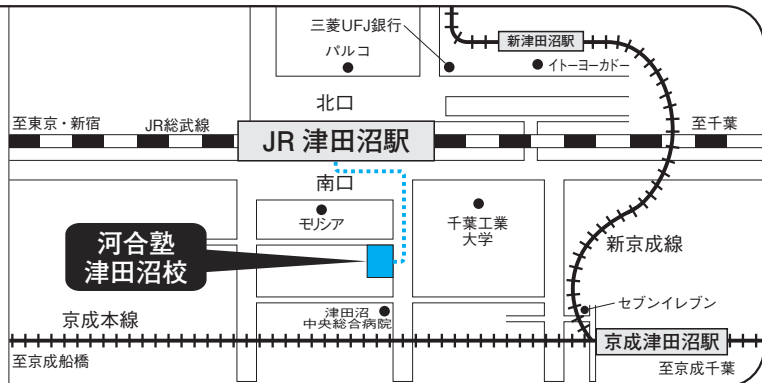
三菱UFJ銀行
パルコ
新津田沼駅
イトーヨーカドー
北口
至東京・新宿
JR総武線
JR 津田沼駅
至千葉
南口
モリシア
千葉工業大学
河合塾
津田沼校
新京成線
セブンイレブン
京成本線
津田沼中央総合病院
京成津田沼駅
至京成船橋
至京成千葉